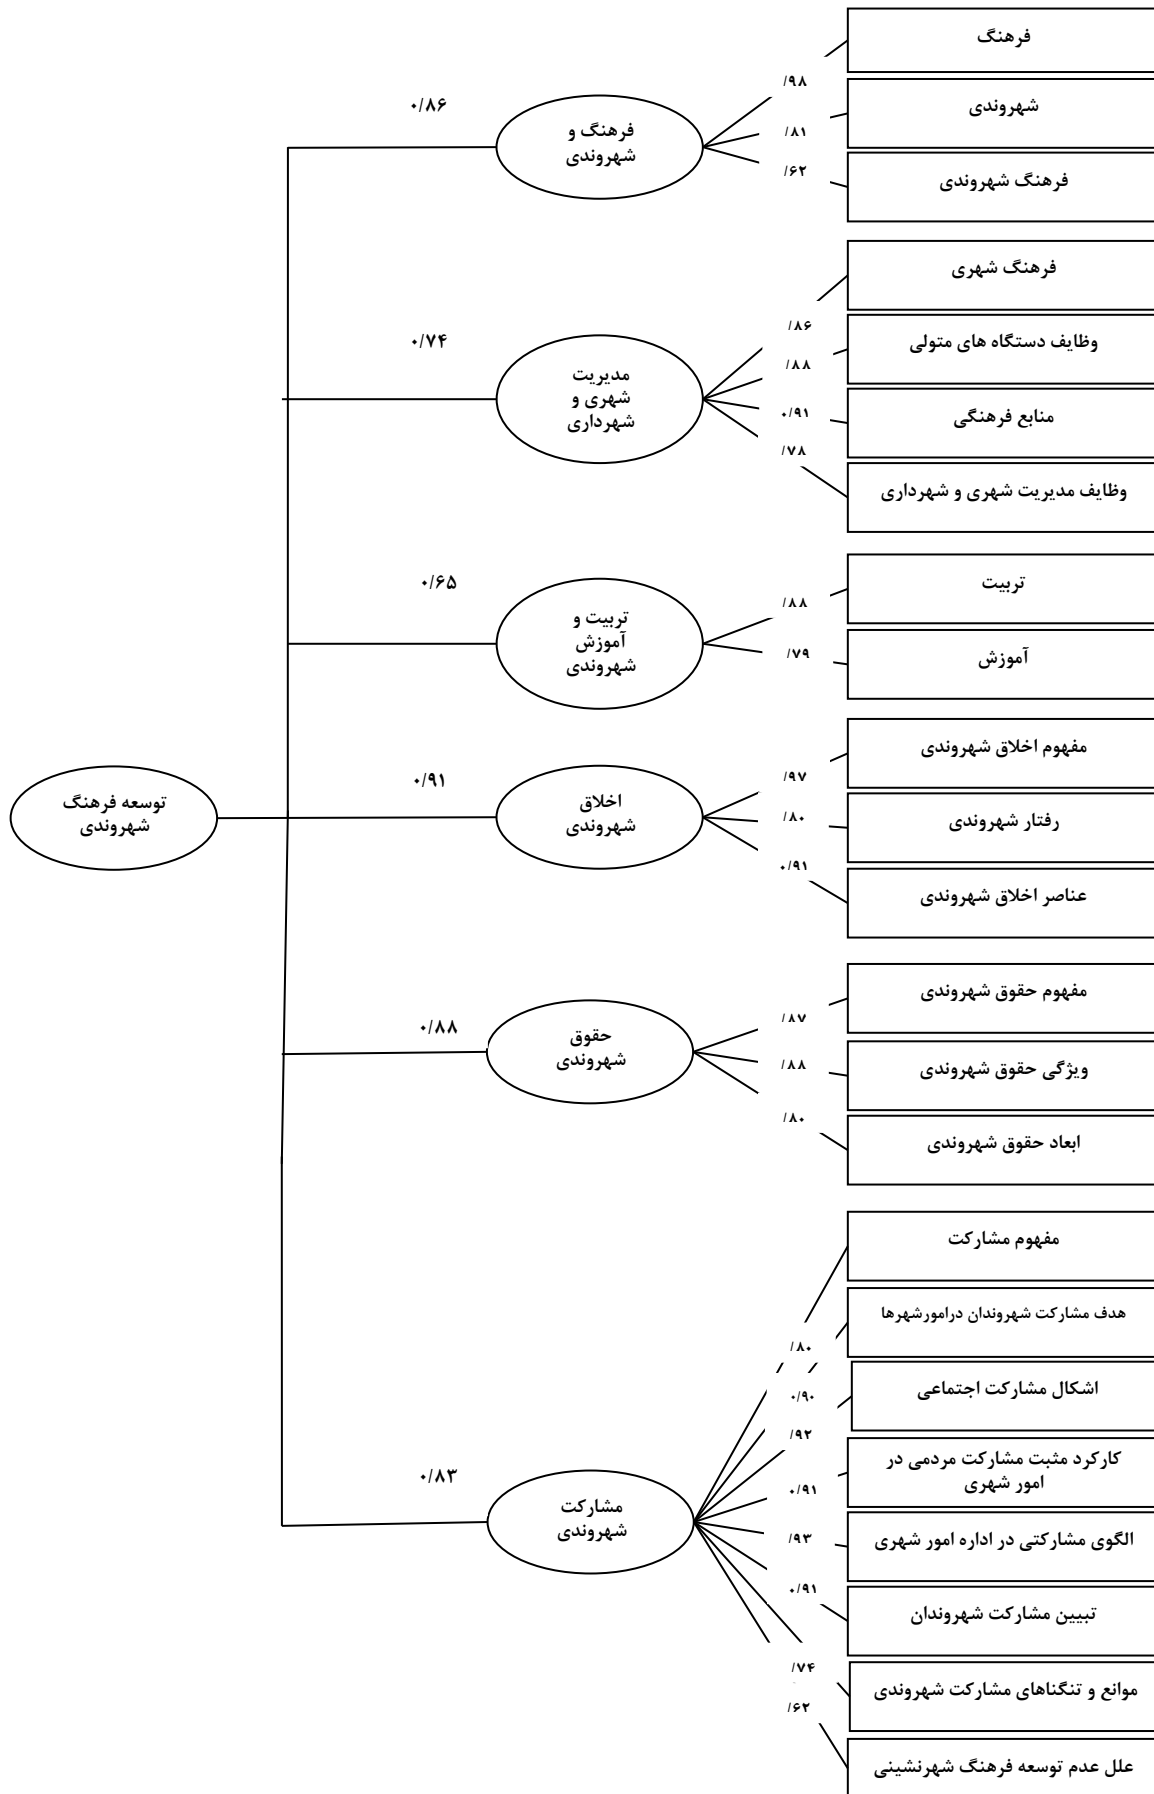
توسعه فرهنگ شهروندی

۰/۸۶
فرهنگ و شهروندی
/۹۸
/۸۱
/۶۲
فرهنگ
شهروندی
فرهنگ شهروندی

۰/۷۴
مدیریت شهری و شهرداری
/۸۶
/۸۸
۰/۹۱
/۷۸
فرهنگ شهری
وظایف دستگاه های متولی
منابع فرهنگی
وظایف مدیریت شهری و شهرداری

۰/۶۵
تربیت و آموزش شهروندی
/۸۸
/۷۹
تربیت
آموزش

۰/۹۱
اخلاق شهروندی
/۹۷
/۸۰
۰/۹۱
مفهوم اخلاق شهروندی
رفتار شهروندی
عناصر اخلاق شهروندی

۰/۸۸
حقوق شهروندی
/۸۷
/۸۸
/۸۰
مفهوم حقوق شهروندی
ویژگی حقوق شهروندی
ابعاد حقوق شهروندی

۰/۸۳
مشارکت شهروندی
/۸۰
۰/۹۰
/۹۲
۰/۹۱
/۹۳
۰/۹۱
/۷۴
/۶۲
مفهوم مشارکت
هدف مشارکت شهروندان درامورشهرها
اشکال مشارکت اجتماعی
کارکرد مثبت مشارکت مردمی در امور شهری
الگوی مشارکتی در اداره امور شهری
تبیین مشارکت شهروندان
موانع و تنگناهای مشارکت شهروندی
علل عدم توسعه فرهنگ شهرنشینی